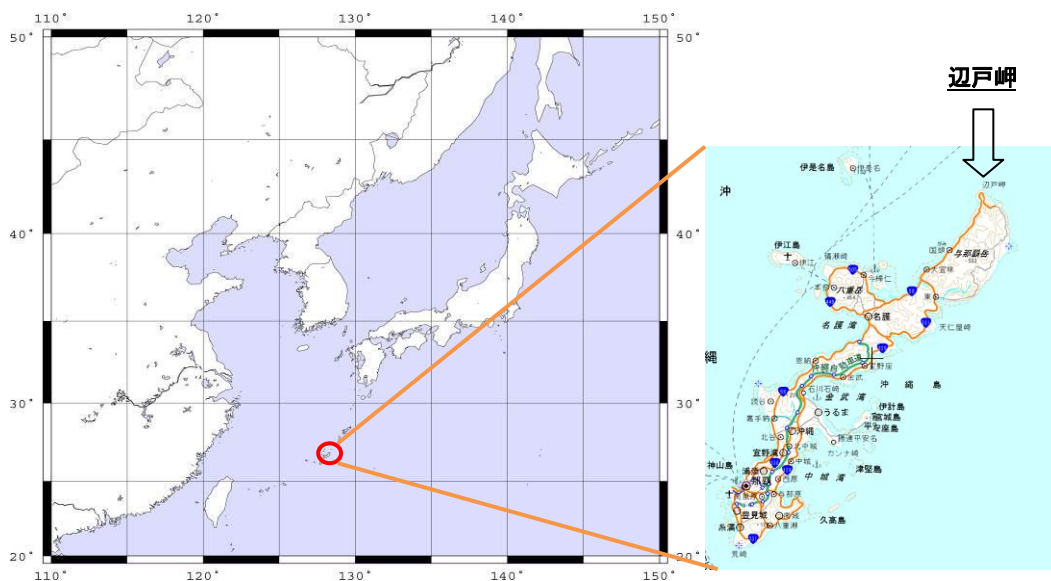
110° 120° 130° 140° 150°

50° 50°

40° 40°

30° 30°

20° 20°

110° 120° 130° 140° 150°

辺戸岬

伊是名島
辺戸岬
沖
伊江島
国頭
与那覇岳
今帰仁
本部
八重岳
東
名護
名護湾
天仁屋崎
縄
恩納
沖縄島
金武湾
石川
うるま
伊計島
宮城島
平安座島
読谷
嘉手納
沖縄
北谷
カンナ崎
宜野湾
神山島
浦添
津堅島
那覇
中城湾
豊見城
久高島
糸満